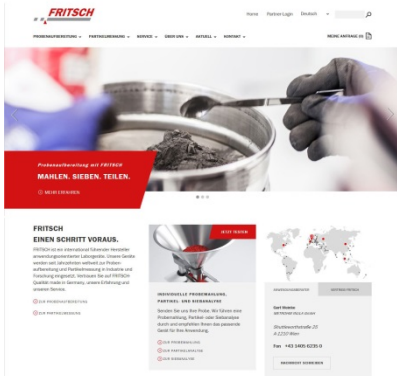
FRITSCH

Home | Partner-Login | Deutsch

PROBENAUFBEREITUNG | PARTIKELMESSUNG | SERVICE | ÜBER UNS | AKTUELL | KONTAKT

MEINE ANFRAGE (0)

Probenaufbereitung mit FRITSCH

MAHLEN. SIEBEN. TEILEN.

MEHR ERFAHREN

FRITSCH
EINEN SCHRITT VORAUS.

FRITSCH ist ein international führender Hersteller anwendungsorientierter Laborgeräte. Unsere Geräte werden seit Jahrzehnten weltweit zur Probenaufbereitung und Partikelmessung in Industrie und Forschung eingesetzt. Vertrauen Sie auf FRITSCH Qualität made in Germany, unsere Erfahrung und unseren Service.

ZUR PROBENAUFBEREITUNG

ZUR PARTIKELMESSUNG

JETZT TESTEN

INDIVIDUELLE PROBEMAHLUNG, PARTIKEL- UND SIEBANALYSE

Senden Sie uns Ihre Probe. Wir führen eine Probemahlung, Partikel- oder Siebanalyse durch und empfehlen Ihnen das passende Gerät für Ihre Anwendung.

ZUR PROBEMAHLUNG
ZUR PARTIKELANALYSE
ZUR SIEBANALYSE

FRITSCH-NIEDERLASSUNGEN | VERTRIEBSPARTNER

Gert Biedrat
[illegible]

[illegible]
A 2230 Wien

Fon +43 1405 6235 0

NACHRICHT SCHREIBEN